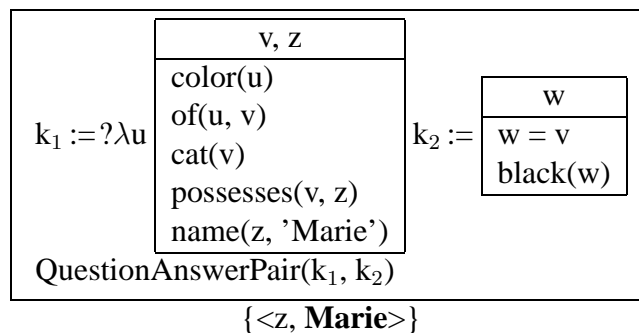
$k_1 := ?\lambda u$

| v, z |
|---|
| color(u) <br> of(u, v) <br> cat(v) <br> possesses(v, z) <br> name(z, 'Marie') |

$k_2 :=$

| w |
|---|
| w = v <br> black(w) |

QuestionAnswerPair($k_1$, $k_2$)

{<z, **Marie**>}